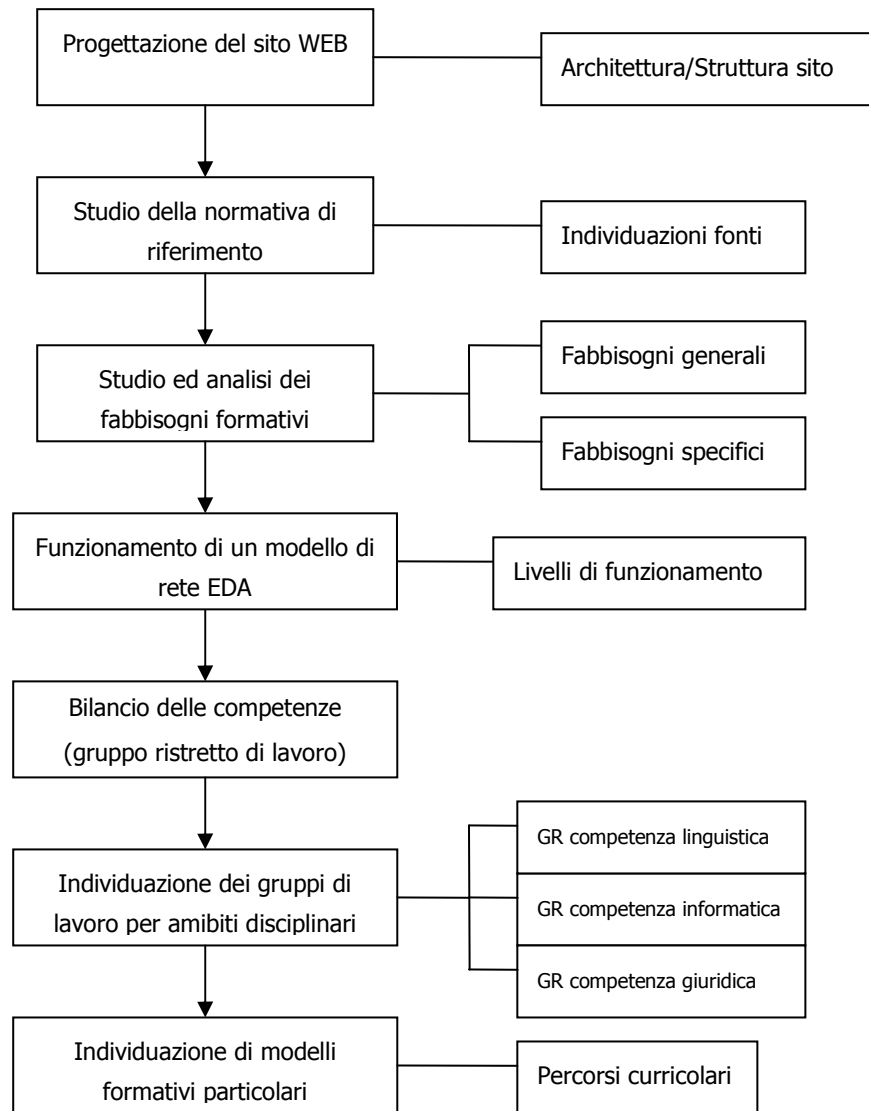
Progettazione del sito WEB

Architettura/Struttura sito

Studio della normativa di riferimento

Individuazioni fonti

Studio ed analisi dei fabbisogni formativi

Fabbisogni generali

Fabbisogni specifici

Funzionamento di un modello di rete EDA

Livelli di funzionamento

Bilancio delle competenze (gruppo ristretto di lavoro)

Individuazione dei gruppi di lavoro per amibiti disciplinari

GR competenza linguistica

GR competenza informatica

GR competenza giuridica

Individuazione di modelli formativi particolari

Percorsi curricolari